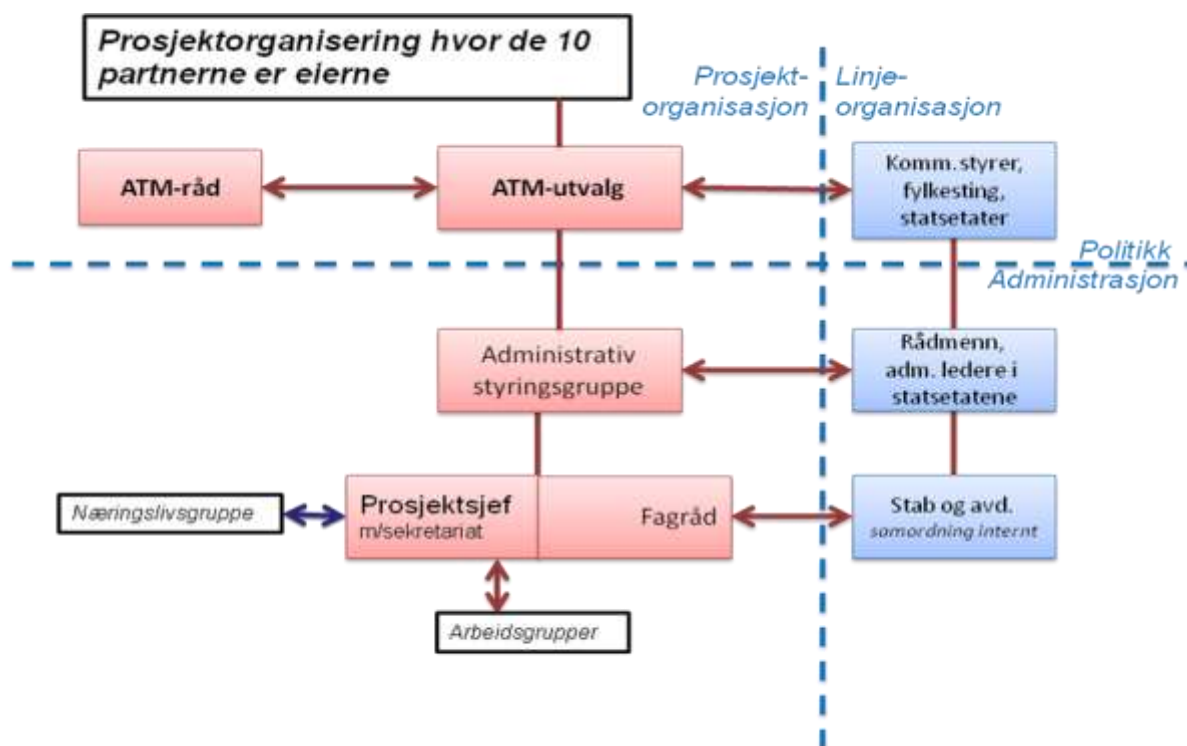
Prosjektorganisering hvor de 10 partnerne er eierne

Prosjekt-organisasjon

Linje-organisasjon

ATM-råd

ATM-utvalg

Komm. styrer, fylkesting, statsetater

Politikk

Administrasjon

Administrativ styringsgruppe

Rådmenn, adm. ledere i statsetatene

Næringslivsgruppe

Prosjektsjef m/sekretariat

Fagråd

Stab og avd. samordning internt

Arbeidsgrupper